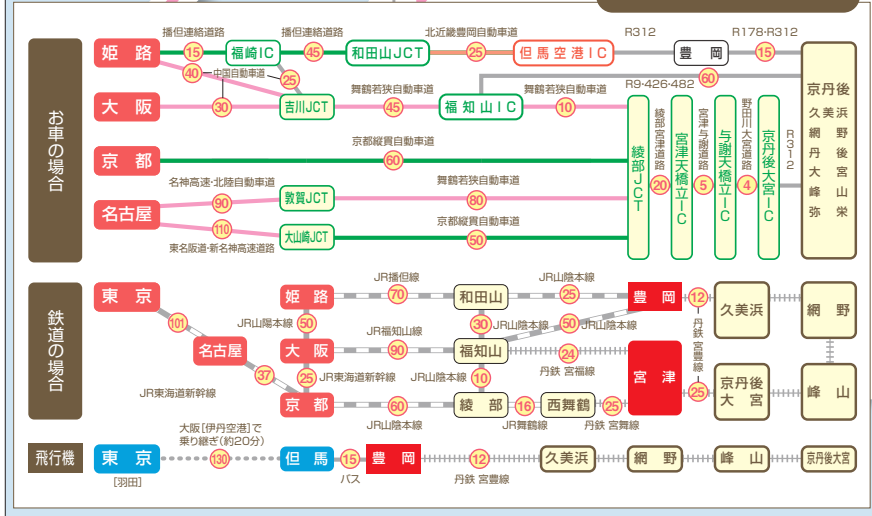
お車の場合

姫路　15　播但連絡道路　福崎IC　45　播但連絡道路　和田山JCT　25　北近畿豊岡自動車道　但馬空港IC　R312　豊岡　R178・R312　15　京丹後
40　中国自動車道　25
大阪　30　吉川JCT　45　舞鶴若狭自動車道　福知山IC　10　舞鶴若狭自動車道
60　R9・426・482
京都　60　京都縦貫自動車道
名古屋　90　名神高速・北陸自動車道　敦賀JCT　80　舞鶴若狭自動車道
110　東名阪道・新名神高速道路　大山崎JCT　50　京都縦貫自動車道
綾部JCT　綾部宮津道路　20　宮津天橋立IC　宮津与謝道路　5　与謝天橋立IC　野田川大宮道路　4　京丹後大宮IC　R312
久美浜　網野　丹後　大宮　峰山　弥栄

鉄道の場合

東京　101　名古屋　37　JR東海道新幹線
姫路　70　JR播但線　和田山　25　JR山陰本線　豊岡　12　久美浜　網野
50　JR山陽本線　30　JR山陰本線　50　JR山陰本線　丹鉄宮豊線
大阪　90　JR福知山線　福知山　24　丹鉄宮福線　宮津　京丹後大宮　峰山
25　JR東海道新幹線　10　JR山陰本線
京都　60　JR山陰本線　綾部　16　JR舞鶴線　西舞鶴　25　丹鉄宮舞線　25

飛行機

東京　[羽田]　大阪[伊丹空港]で乗り継ぎ(約20分)　130　但馬　15　バス　豊岡　12　丹鉄宮豊線　久美浜　網野　峰山　京丹後大宮